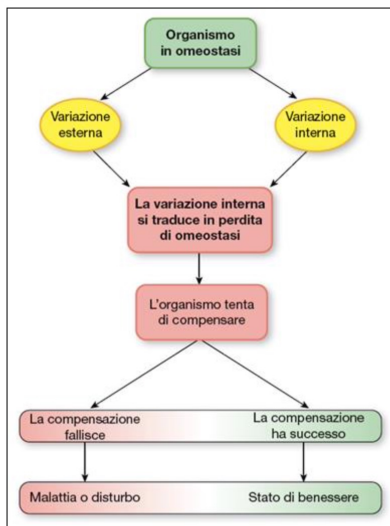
Organismo in omeostasi

Variazione esterna

Variazione interna

La variazione interna si traduce in perdita di omeostasi

L'organismo tenta di compensare

La compensazione fallisce

La compensazione ha successo

Malattia o disturbo

Stato di benessere